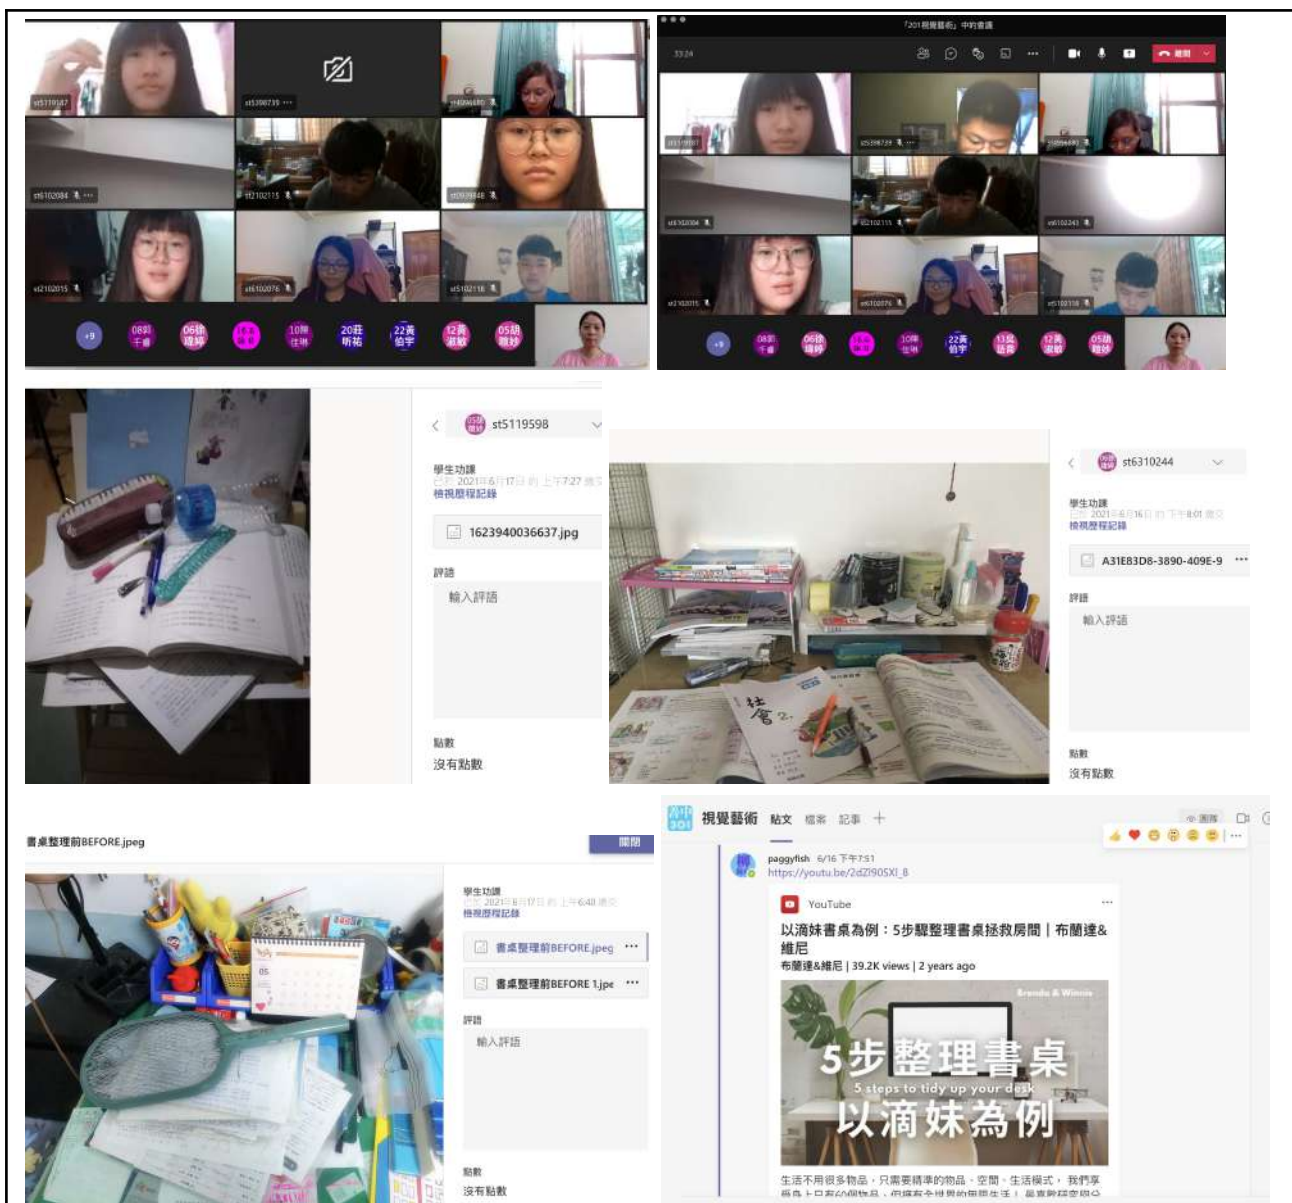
st5119147
st5398735 ···
st4994680
st6102084 ···
st2102115
st0979848
st2102015
st6102076
st5102118
+9
08郭 千睿
06林 靖婷
10陳 佳琳
20莊 昕祐
22黃 柏宇
12黃 淑敏
05胡 雅妙

「201視覺藝術」中的會議
33:24
離開
+9
08郭 千睿
06林 靖婷
10陳 佳琳
22黃 柏宇
13吳 冠霖
12黃 淑敏
05胡 雅妙

st5119598
學生功課
已於 2021年6月17日 的 上午7:27 繳交
檢視歷程記錄
1623940036637.jpg
評語
輸入評語
點數
沒有點數

st6310244
學生功課
已於 2021年6月16日 的 下午8:01 繳交
檢視歷程記錄
A31E83D8-3890-409E-9 ···
評語
輸入評語
點數
沒有點數

書桌整理前BEFORE.jpeg
關閉
學生功課
已於 2021年6月17日 的 上午6:48 繳交
檢視歷程記錄
書桌整理前BEFORE.jpeg ···
書桌整理前BEFORE 1.jpe ···
評語
輸入評語
點數
沒有點數

視覺藝術 貼文 檔案 記事 +
paggyfish 6/16 下午7:51
https://youtu.be/2dZI90SXI_8
YouTube
以滴妹書桌為例：5步驟整理書桌拯救房間｜布蘭達&維尼
布蘭達&維尼 | 39.2K views | 2 years ago
Brenda & Winnie
5步整理書桌
5 steps to tidy up your desk
以滴妹為例
生活不用很多物品，只需要精準的物品、空間、生活模式，我們享
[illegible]